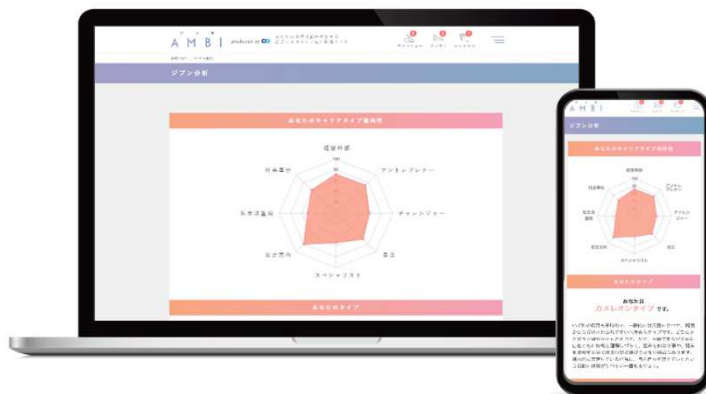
AMBI

ジブン分析

あなたのキャリアタイプ傾向性

経営幹部

アントレプレナー

チャレンジャー

貢献

スペシャリスト

自己実現

生活志向

社会貢献

あなたのタイプ

AMBI

ジブン分析

あなたのキャリアタイプ傾向性

あなたのタイプ

あなたは

カメレオンタイプ です。

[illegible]